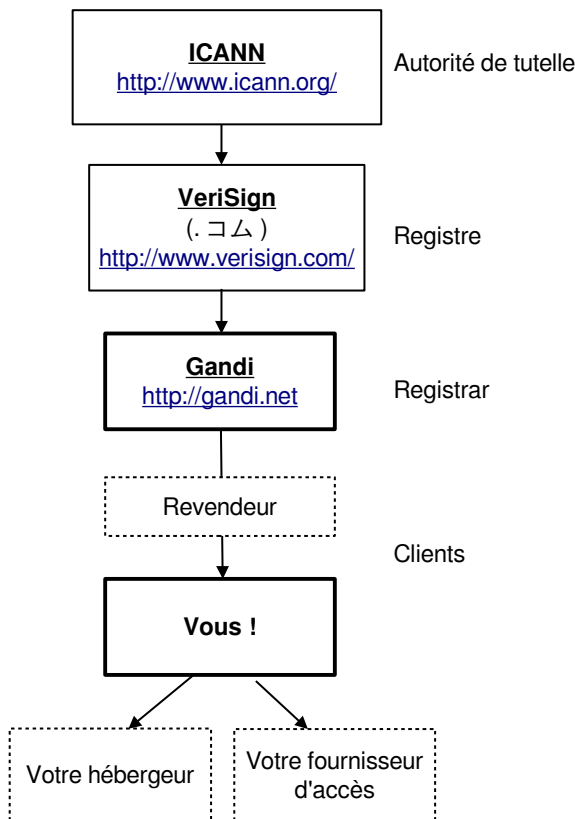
ICANN
http://www.icann.org/

Autorité de tutelle

VeriSign
(. コム )
http://www.verisign.com/

Registre

Gandi
http://gandi.net

Registrar

Revendeur

Clients

Vous !

Votre hébergeur

Votre fournisseur d'accès